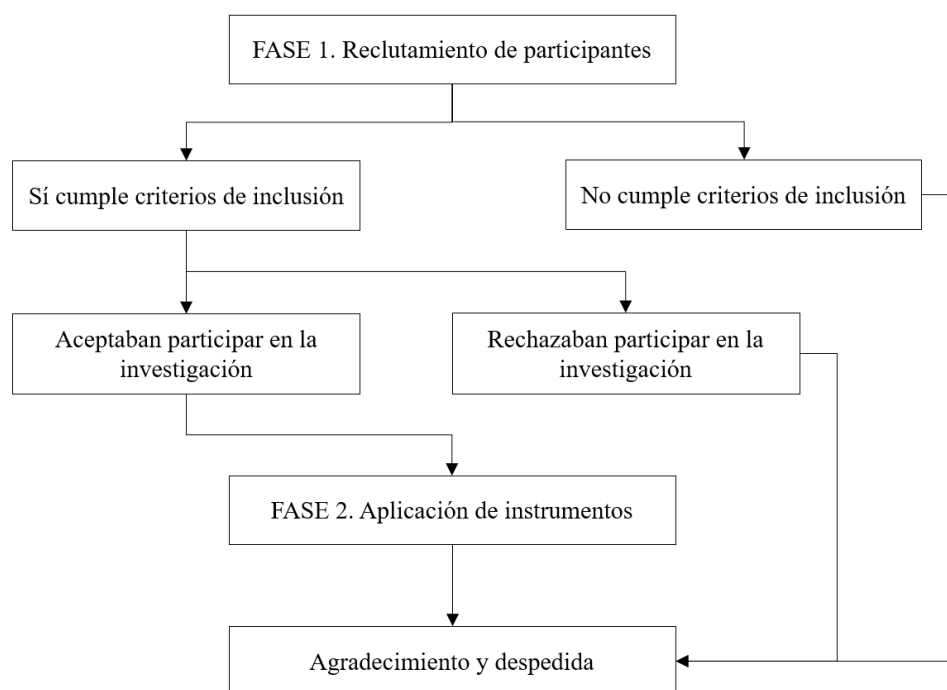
FASE 1. Reclutamiento de participantes

Sí cumple criterios de inclusión

No cumple criterios de inclusión

Aceptaban participar en la investigación

Rechazaban participar en la investigación

FASE 2. Aplicación de instrumentos

Agradecimiento y despedida